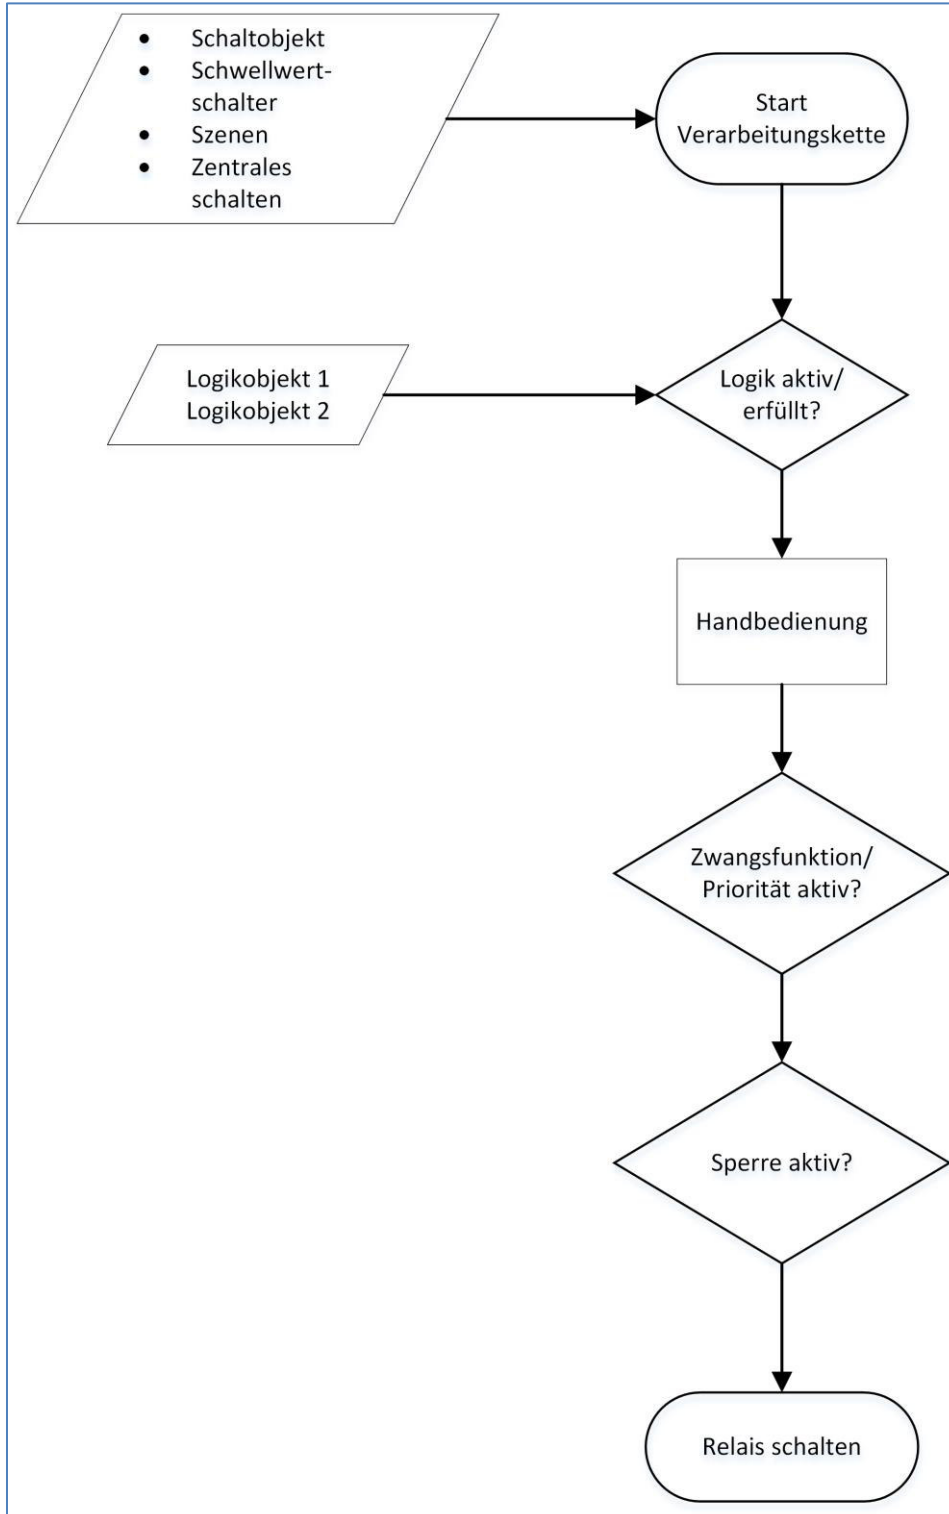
- Schaltobjekt
- Schwellwertschalter
- Szenen
- Zentrales schalten

Start Verarbeitungskette

Logikobjekt 1
Logikobjekt 2

Logik aktiv/ erfüllt?

Handbedienung

Zwangsfunktion/ Priorität aktiv?

Sperre aktiv?

Relais schalten